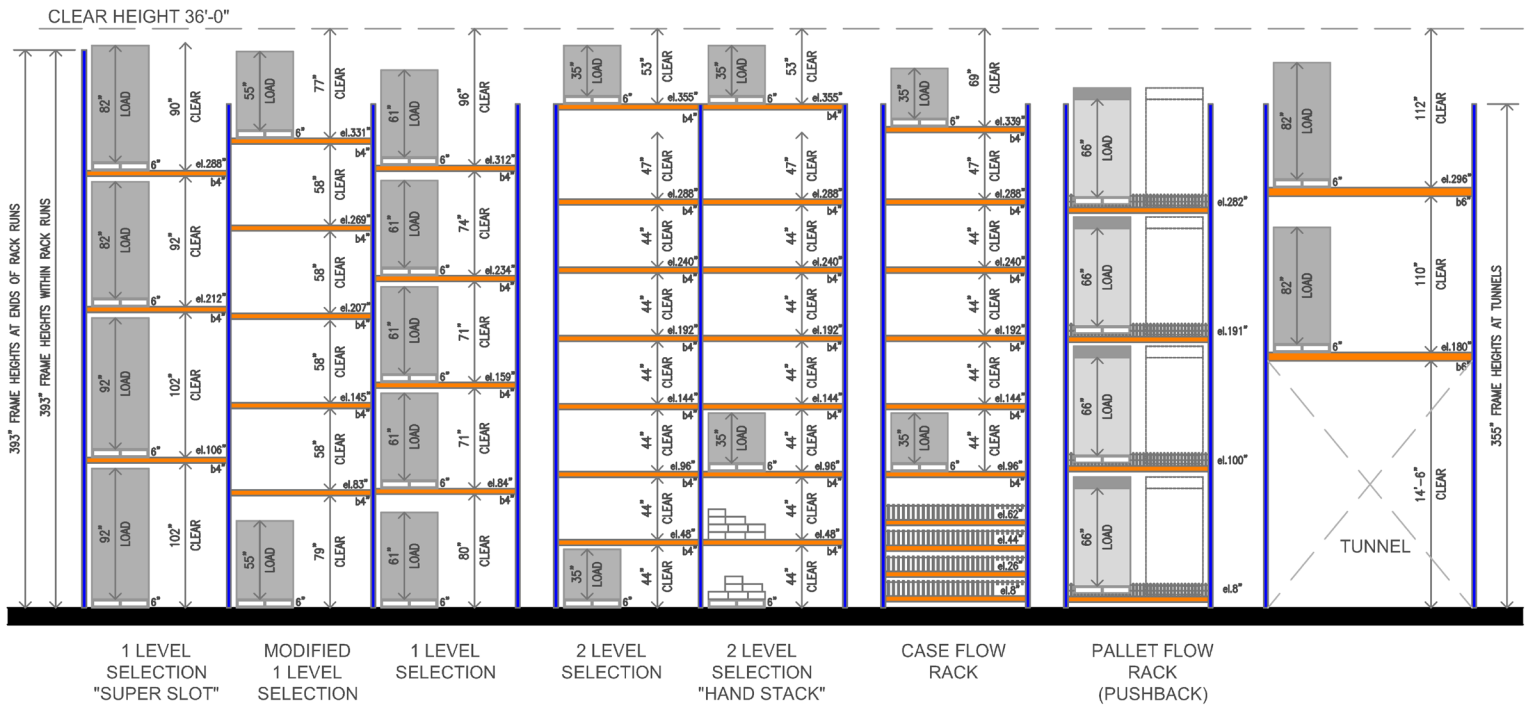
CLEAR HEIGHT 36'-0"

393" FRAME HEIGHTS AT ENDS OF RACK RUNS
393" FRAME HEIGHTS WITHIN RACK RUNS

82" LOAD
90" CLEAR
6"
el.288"
b4"
82" LOAD
92" CLEAR
6"
el.212"
b4"
92" LOAD
102" CLEAR
6"
el.106"
b4"
92" LOAD
102" CLEAR
6"

55" LOAD
77" CLEAR
6"
el.331"
b4"
58" CLEAR
el.269"
b4"
58" CLEAR
el.207"
b4"
58" CLEAR
el.145"
b4"
58" CLEAR
el.83"
b4"
55" LOAD
79" CLEAR
6"

61" LOAD
96" CLEAR
6"
el.312"
b4"
61" LOAD
74" CLEAR
6"
el.234"
b4"
61" LOAD
71" CLEAR
6"
el.159"
b4"
61" LOAD
71" CLEAR
6"
el.84"
b4"
61" LOAD
80" CLEAR

35" LOAD
53" CLEAR
6"
el.355"
b4"
47" CLEAR
el.288"
b4"
44" CLEAR
el.240"
b4"
44" CLEAR
el.192"
b4"
44" CLEAR
el.144"
b4"
44" CLEAR
el.96"
b4"
44" CLEAR
el.48"
b4"
35" LOAD
44" CLEAR
6"

35" LOAD
53" CLEAR
6"
el.355"
b4"
47" CLEAR
el.288"
b4"
44" CLEAR
el.240"
b4"
44" CLEAR
el.192"
b4"
44" CLEAR
el.144"
b4"
35" LOAD
44" CLEAR
6"
el.96"
b4"
44" CLEAR
el.48"
b4"
44" CLEAR
6"

35" LOAD
69" CLEAR
6"
el.339"
b4"
47" CLEAR
el.288"
b4"
44" CLEAR
el.240"
b4"
44" CLEAR
el.192"
b4"
44" CLEAR
el.144"
b4"
35" LOAD
44" CLEAR
6"
el.96"
b4"
el.62"
el.44"
el.26"
el.8"

66" LOAD
el.282"
66" LOAD
el.191"
66" LOAD
el.100"
66" LOAD
el.8"

82" LOAD
112" CLEAR
6"
el.296"
b6"
82" LOAD
110" CLEAR
6"
el.180"
b6"
14'-6" CLEAR
TUNNEL
355" FRAME HEIGHTS AT TUNNELS

1 LEVEL SELECTION "SUPER SLOT"
MODIFIED 1 LEVEL SELECTION
1 LEVEL SELECTION
2 LEVEL SELECTION
2 LEVEL SELECTION "HAND STACK"
CASE FLOW RACK
PALLET FLOW RACK (PUSHBACK)